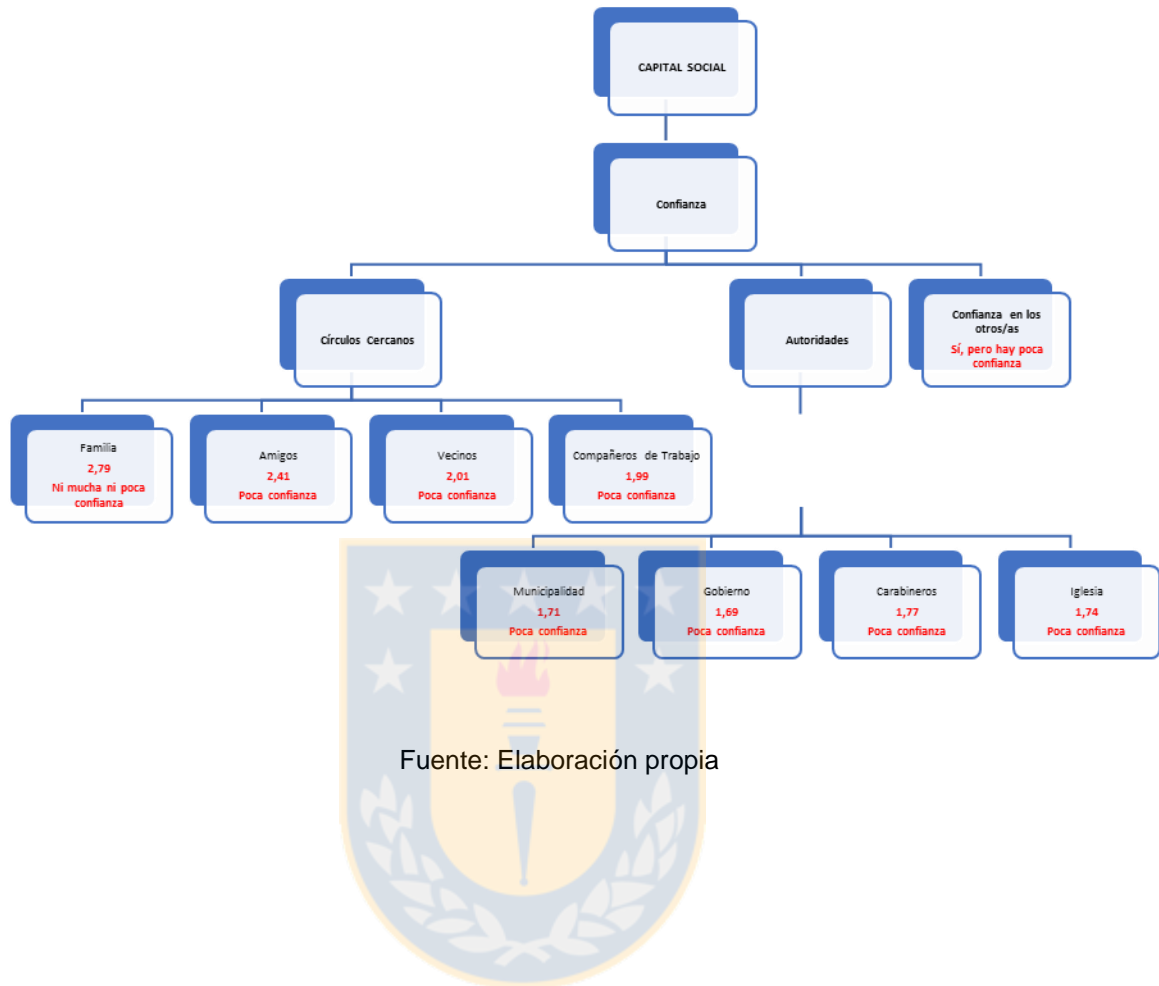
CAPITAL SOCIAL

Confianza

Círculos Cercanos

Autoridades

Confianza en los otros/as
Sí, pero hay poca confianza

Familia
2,79
Ni mucha ni poca confianza

Amigos
2,41
Poca confianza

Vecinos
2,01
Poca confianza

Compañeros de Trabajo
1,99
Poca confianza

Municipalidad
1,71
Poca confianza

Gobierno
1,69
Poca confianza

Carabineros
1,77
Poca confianza

Iglesia
1,74
Poca confianza

Fuente: Elaboración propia